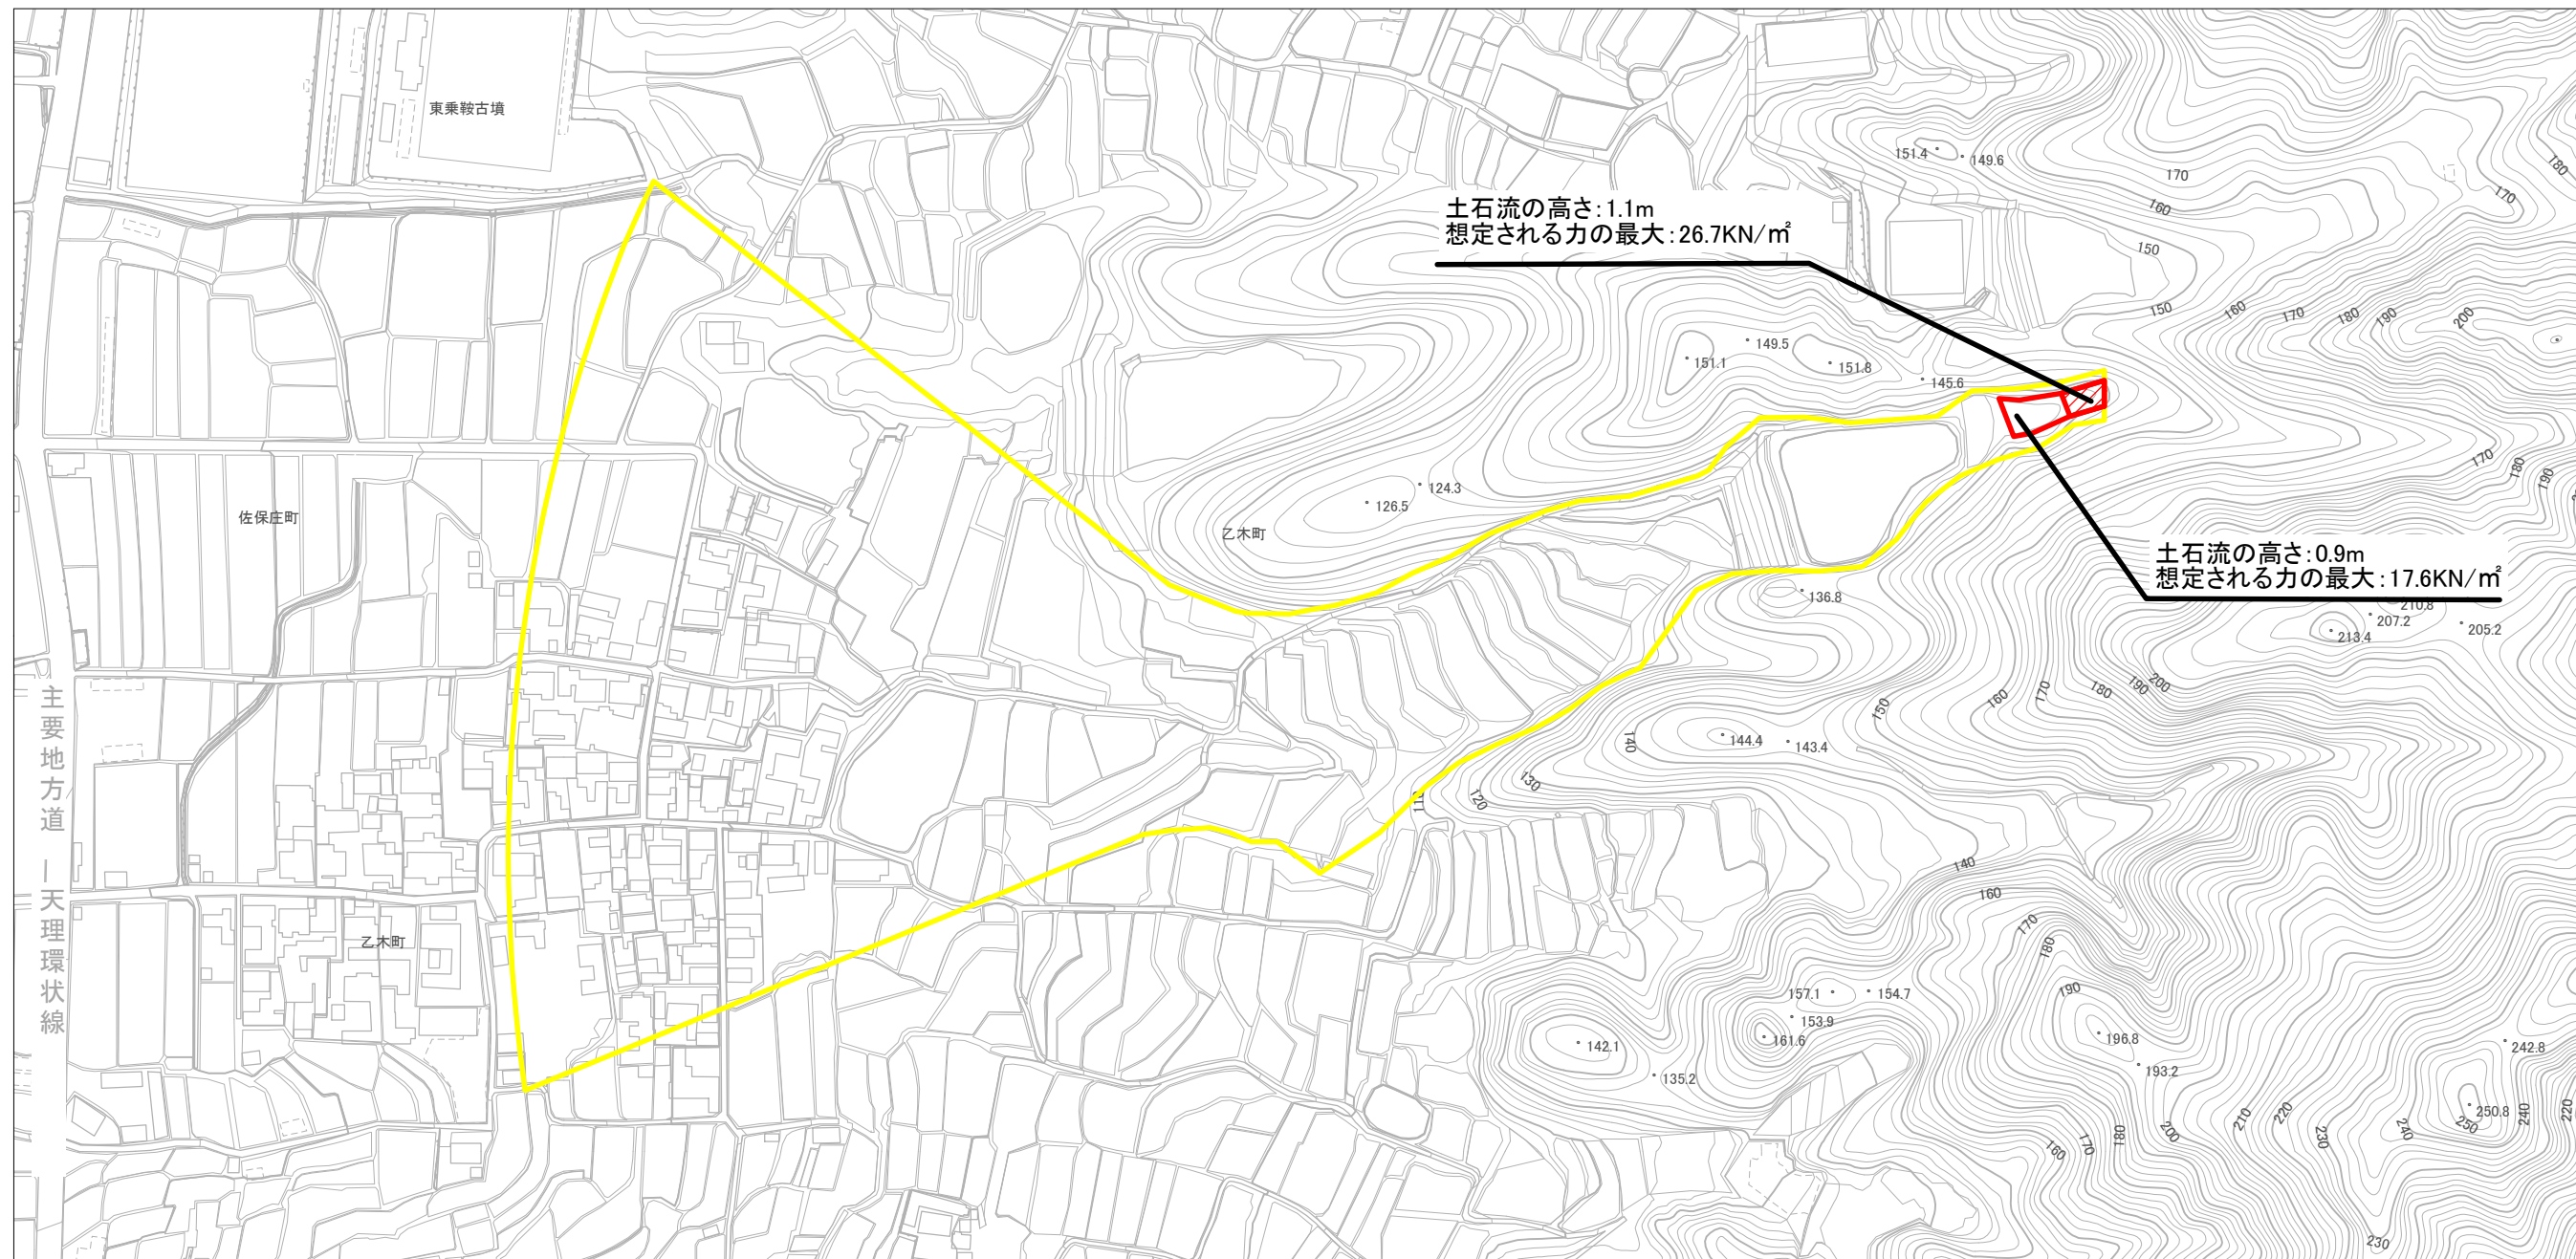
東乗鞍古墳

土石流の高さ:1.1m
想定される力の最大:26.7KN/㎡

151.4
149.6
170
180
170
160
150
150
160
170
180
190
200
149.5
151.1
151.8
145.6
124.3
126.5
乙木町
佐保庄町
170
180
190

土石流の高さ:0.9m
想定される力の最大:17.6KN/㎡

136.8
210.8
207.2
213.4
205.2
150
160
170
180
190
200
140
144.4
143.4
130
120

主要地方道 天理環状線

140
160
170
180
190
乙木町
157.1
154.7
153.9
161.6
142.1
135.2
196.8
193.2
242.8
250.8
250
240
220
210
220
230
240
200
180
170
160
230